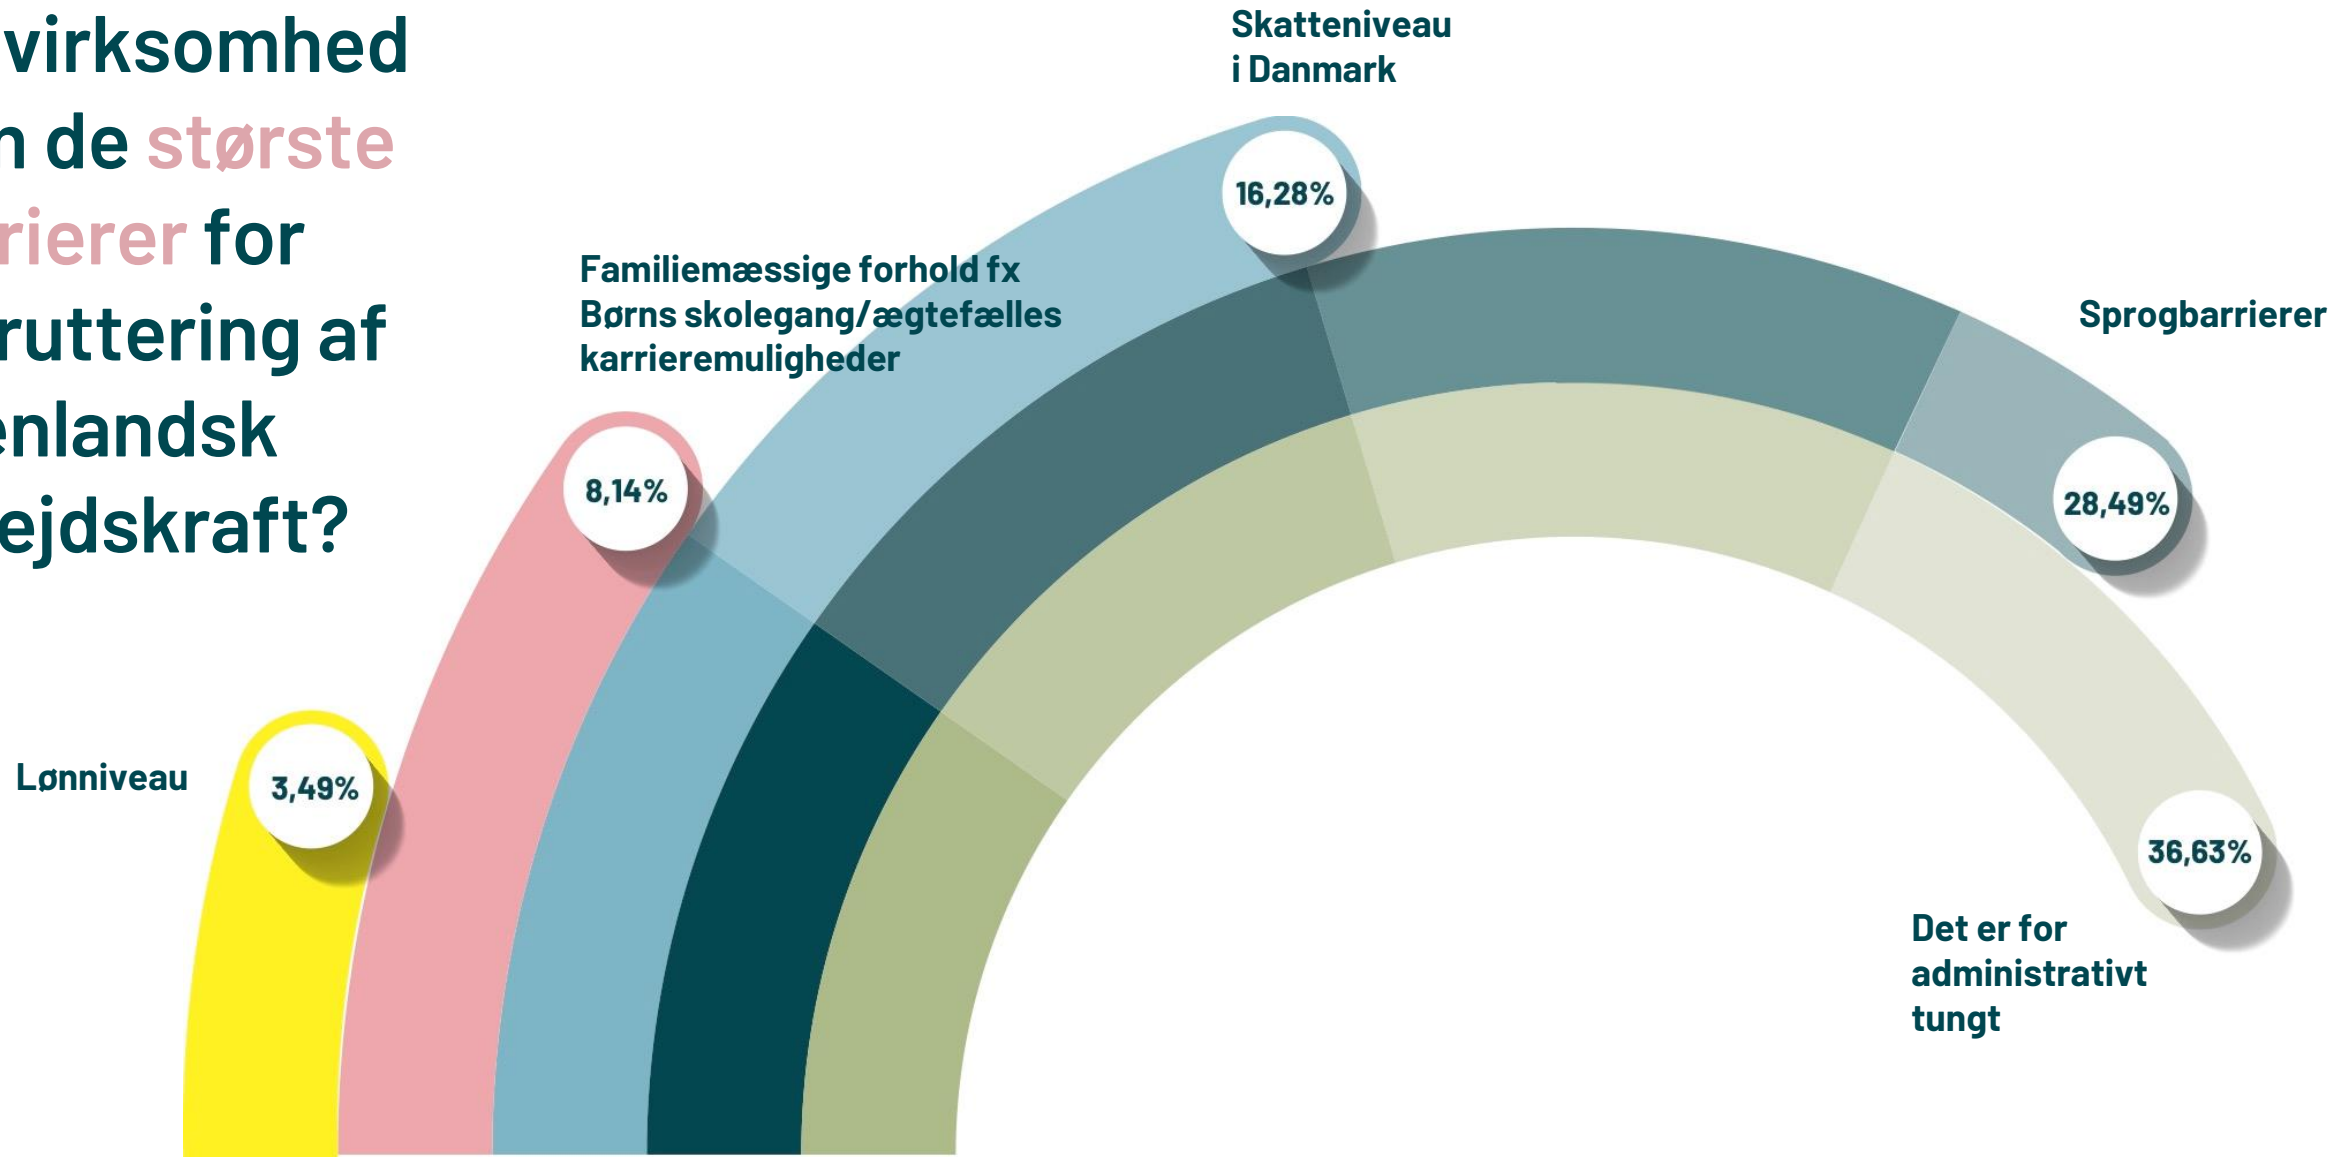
virksomhed
n de største
rierer for
ruttering af
enlandsk
ejdskraft?

Skatteniveau i Danmark

16,28%

Familiemæssige forhold fx Børns skolegang/ægtefælles karrieremuligheder

8,14%

Sprogbarrierer

28,49%

Lønniveau

3,49%

36,63%

Det er for administrativt tungt